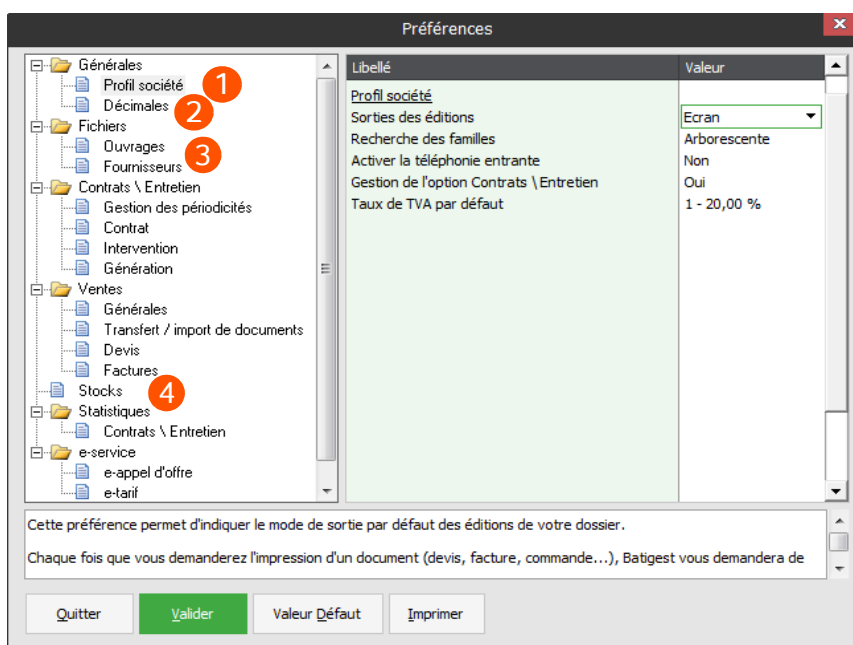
Préférences

Générales
Profil société
Décimales
Fichiers
Ouvrages
Fournisseurs
Contrats \ Entretien
Gestion des périodicités
Contrat
Intervention
Génération
Ventes
Générales
Transfert / import de documents
Devis
Factures
Stocks
Statistiques
Contrats \ Entretien
e-service
e-appel d'offre
e-tarif

1
2
3
4

| Libellé | Valeur |
|---|---|
| Profil société | |
| Sorties des éditions | Ecran |
| Recherche des familles | Arborescente |
| Activer la téléphonie entrante | Non |
| Gestion de l'option Contrats \ Entretien | Oui |
| Taux de TVA par défaut | 1 - 20,00 % |

Cette préférence permet d'indiquer le mode de sortie par défaut des éditions de votre dossier.

Chaque fois que vous demanderez l'impression d'un document (devis, facture, commande...), Batigest vous demandera de

Quitter
Valider
Valeur Défaut
Imprimer